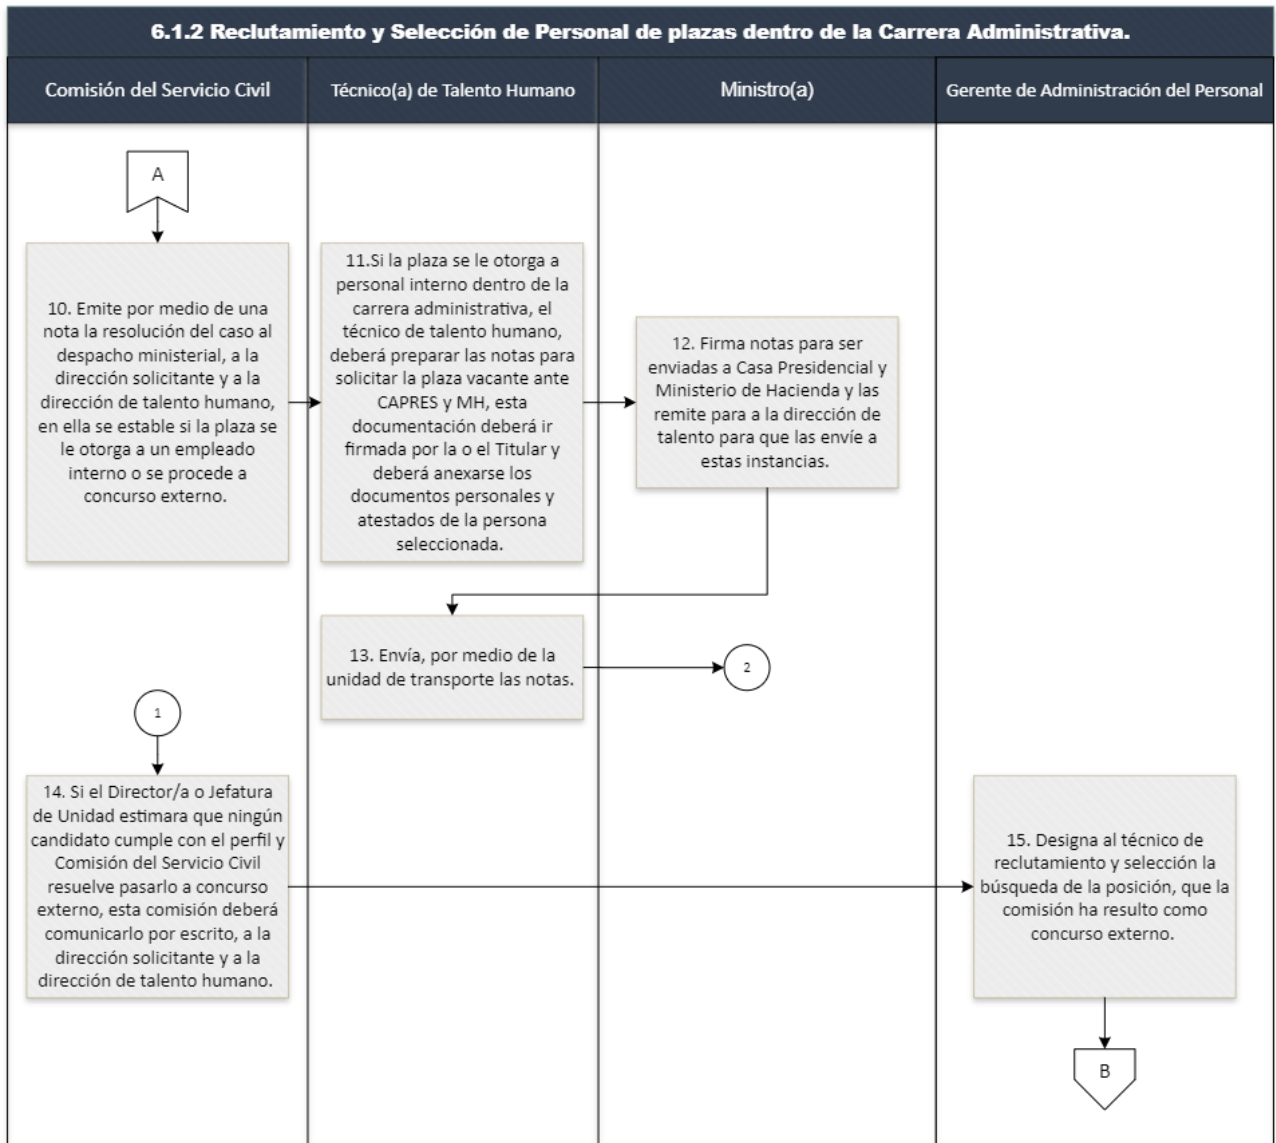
6.1.2 Reclutamiento y Selección de Personal de plazas dentro de la Carrera Administrativa.

Comisión del Servicio Civil

Técnico(a) de Talento Humano

Ministro(a)

Gerente de Administración del Personal

A

10. Emite por medio de una nota la resolución del caso al despacho ministerial, a la dirección solicitante y a la dirección de talento humano, en ella se estable si la plaza se le otorga a un empleado interno o se procede a concurso externo.

11.Si la plaza se le otorga a personal interno dentro de la carrera administrativa, el técnico de talento humano, deberá preparar las notas para solicitar la plaza vacante ante CAPRES y MH, esta documentación deberá ir firmada por la o el Titular y deberá anexarse los documentos personales y atestados de la persona seleccionada.

12. Firma notas para ser enviadas a Casa Presidencial y Ministerio de Hacienda y las remite para a la dirección de talento para que las envíe a estas instancias.

13. Envía, por medio de la unidad de transporte las notas.

2

1

14. Si el Director/a o Jefatura de Unidad estimara que ningún candidato cumple con el perfil y Comisión del Servicio Civil resuelve pasarlo a concurso externo, esta comisión deberá comunicarlo por escrito, a la dirección solicitante y a la dirección de talento humano.

15. Designa al técnico de reclutamiento y selección la búsqueda de la posición, que la comisión ha resulto como concurso externo.

B